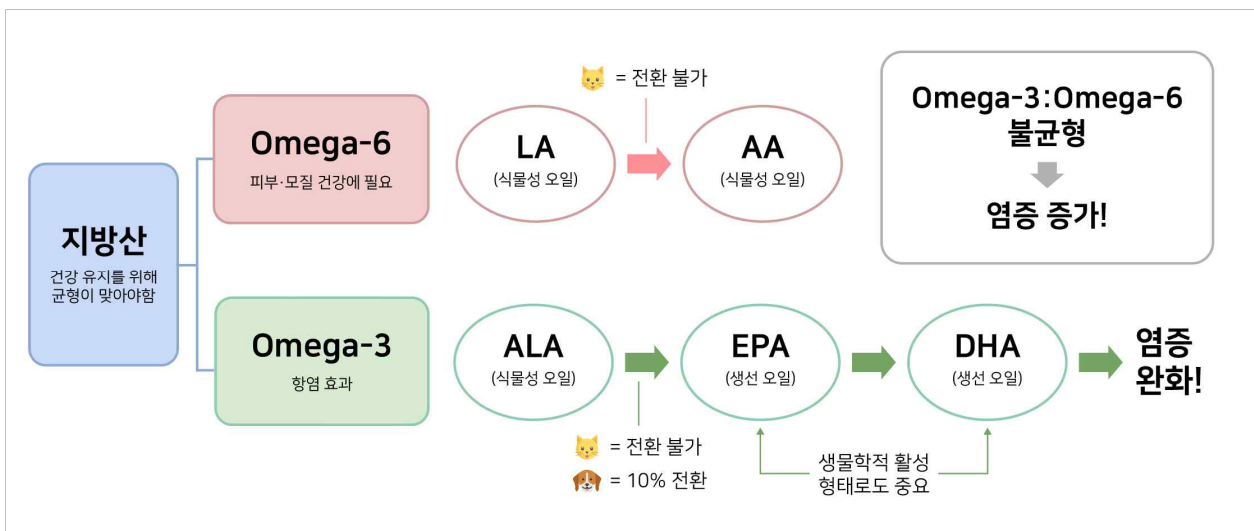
지방산
건강 유지를 위해 균형이 맞아야함

Omega-6
피부·모질 건강에 필요

= 전환 불가

LA
(식물성 오일)

AA
(식물성 오일)

Omega-3:Omega-6
불균형

염증 증가!

Omega-3
항염 효과

ALA
(식물성 오일)

EPA
(생선 오일)

DHA
(생선 오일)

염증 완화!

= 전환 불가
= 10% 전환

생물학적 활성 형태로도 중요